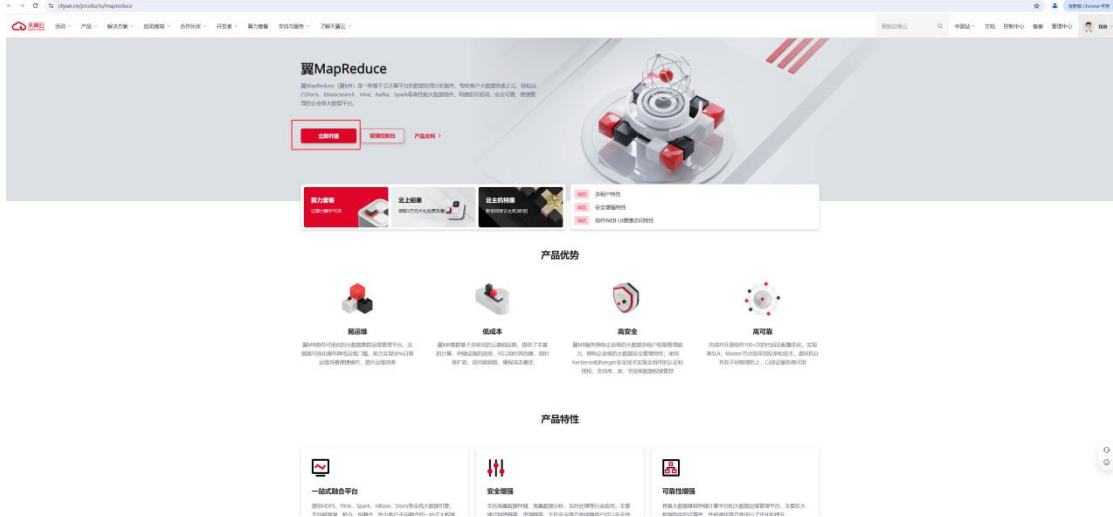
ctyun.cn/products/mapreduce

天翼云 活动 产品 解决方案 应用商城 合作伙伴 开发者 算力套餐 支持与服务 了解天翼云

中国站 文档 控制中心 备案 管理中心

翼MapReduce

翼MapReduce（翼MR）是一种基于云计算平台的数据处理与分析服务，帮助用户大数据快速上云，轻松运行Doris、Elasticsearch、Hive、Kafka、Spark等多种主流大数据组件，构建数据平台，助力企业实现数据价值。

立即开通 管理控制台 产品文档 >

算力套餐
云上职享
云主机特惠

新功能 多租户特性
新功能 安全增强特性
新功能 组件WEB UI便捷访问特性

产品优势

易运维
翼MR提供可视化的大数据集群运维管理平台，全面保障可视化服务状态与监控告警，帮助用户快速实现运维管理。

低成本
翼MR集群基于云计算的云主机部署，提供了丰富的计算、存储配置选择，可以按时灵活付费，按需扩容，有效降低成本。

高安全
翼MR提供多种企业级的大数据安全管理特性，支持Kerberos和Ranger安全技术实现安全访问认证和授权。

高可靠
翼MR集群提供高可靠的集群配置，实现高SLA，Master节点采用高可用架构，提供集群高可用保障。

产品特性

一站式融合平台
安全增强
可靠性增强